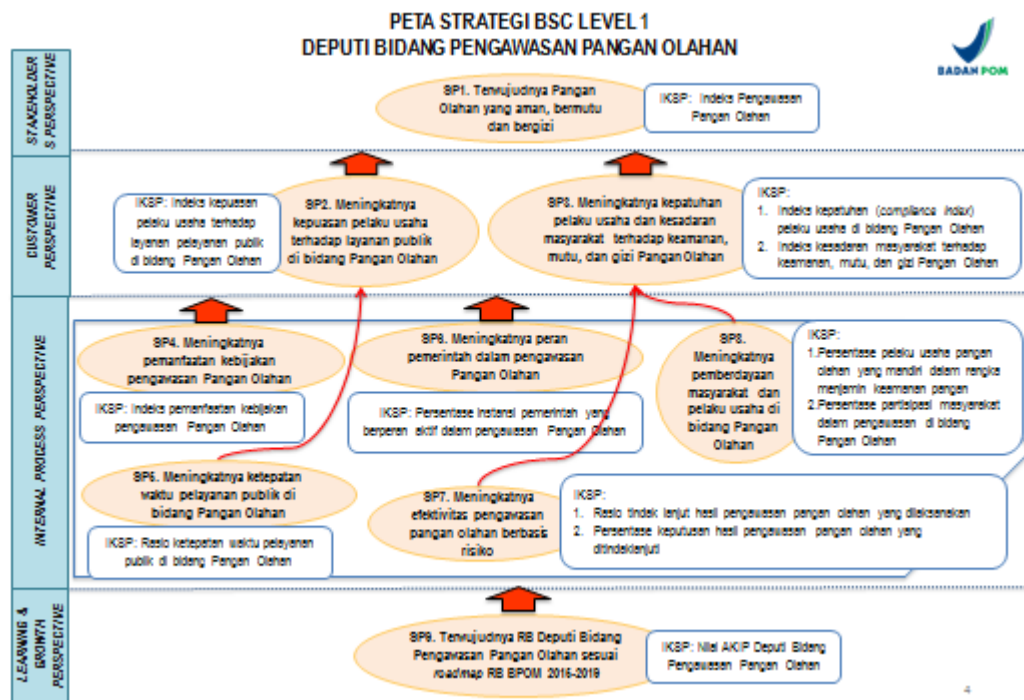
PETA STRATEGI BSC LEVEL 1
DEPUTI BIDANG PENGAWASAN PANGAN OLAHAN

BADAN POM

STAKEHOLDERS PERSPECTIVE

SP1. Terwujudnya Pangan Olahan yang aman, bermutu dan bergizi

IKSP: Indeks Pengawasan Pangan Olahan

CUSTOMER PERSPECTIVE

IKSP: Indeks kepuasan pelaku usaha terhadap layanan pelayanan publik di bidang Pangan Olahan

SP2. Meningkatnya kepuasan pelaku usaha terhadap layanan publik di bidang Pangan Olahan

SP3. Meningkatnya kepatuhan pelaku usaha dan kesadaran masyarakat terhadap keamanan, mutu, dan gizi Pangan Olahan

IKSP:
1. Indeks kepatuhan (compliance index) pelaku usaha di bidang Pangan Olahan
2. Indeks kesadaran masyarakat terhadap keamanan, mutu, dan gizi Pangan Olahan

INTERNAL PROCESS PERSPECTIVE

SP4. Meningkatnya pemanfaatan kebijakan pengawasan Pangan Olahan

IKSP: Indeks pemanfaatan kebijakan pengawasan Pangan Olahan

SP5. Meningkatnya peran pemerintah dalam pengawasan Pangan Olahan

IKSP: Persentase instansi pemerintah yang berperan aktif dalam pengawasan Pangan Olahan

SP8. Meningkatnya pemberdayaan masyarakat dan pelaku usaha di bidang Pangan Olahan

IKSP:
1.Persentase pelaku usaha pangan olahan yang mandiri dalam rangka menjamin keamanan pangan
2.Persentase partisipasi masyarakat dalam pengawasan di bidang Pangan Olahan

SP6. Meningkatnya ketepatan waktu pelayanan publik di bidang Pangan Olahan

IKSP: Rasio ketepatan waktu pelayanan publik di bidang Pangan Olahan

SP7. Meningkatnya efektivitas pengawasan pangan olahan berbasis risiko

IKSP:
1. Rasio tindak lanjut hasil pengawasan pangan olahan yang dilaksanakan
2. Persentase keputusan hasil pengawasan pangan olahan yang ditindaklanjuti

LEARNING & GROWTH PERSPECTIVE

SP9. Terwujudnya RB Deputi Bidang Pengawasan Pangan Olahan sesuai roadmap RB BPOM 2015-2019

IKSP: Nilai AKIP Deputi Bidang Pengawasan Pangan Olahan

4